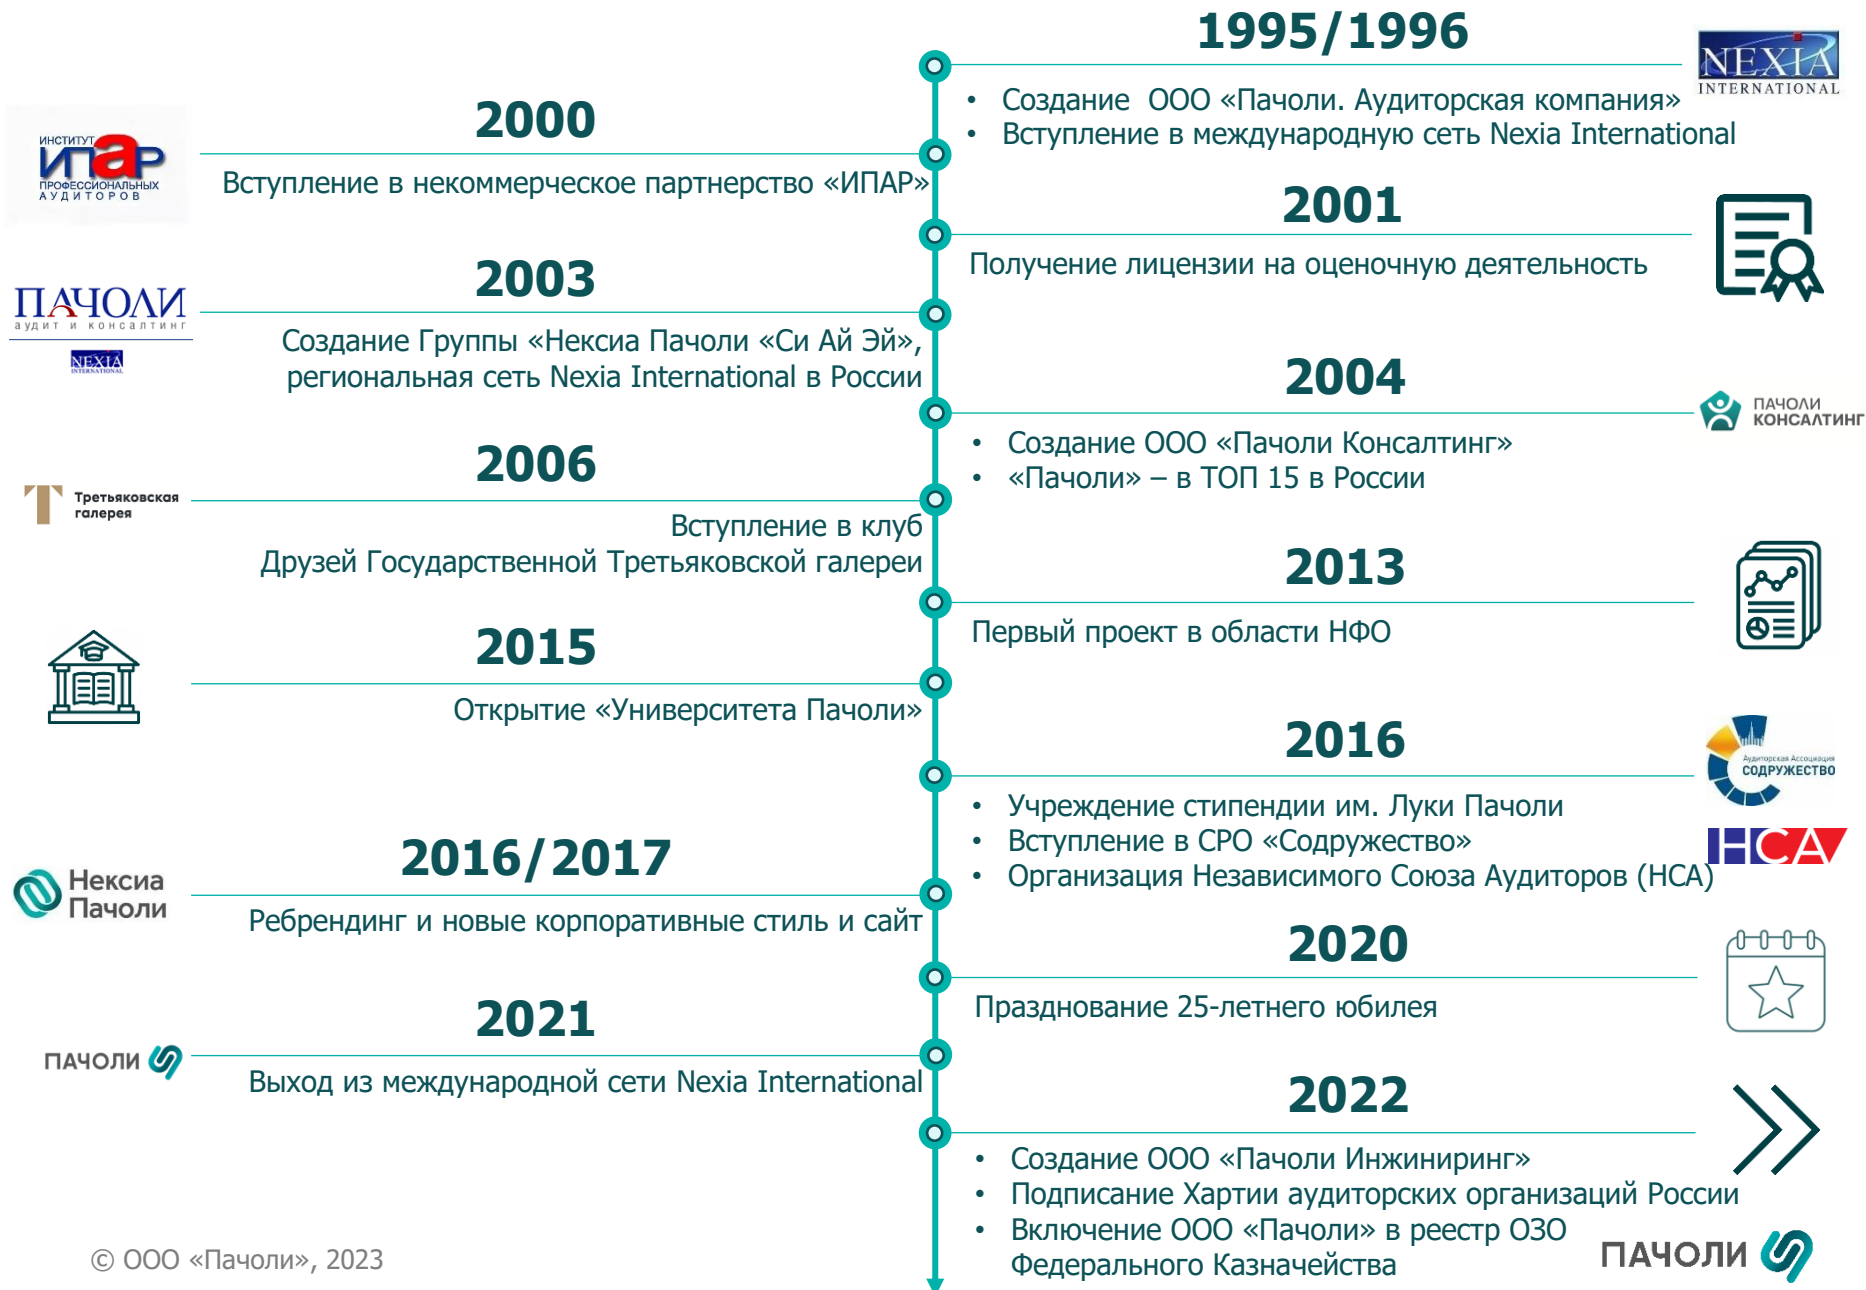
1995/1996

NEXIA INTERNATIONAL

• Создание ООО «Пачоли. Аудиторская компания»
• Вступление в международную сеть Nexia International

2000

ИНСТИТУТ ИПАР ПРОФЕССИОНАЛЬНЫХ АУДИТОРОВ

Вступление в некоммерческое партнерство «ИПАР»

2001

Получение лицензии на оценочную деятельность

2003

ПАЧОЛИ аудит и консалтинг NEXIA INTERNATIONAL

Создание Группы «Нексиа Пачоли «Си Ай Эй», региональная сеть Nexia International в России

2004

ПАЧОЛИ КОНСАЛТИНГ

• Создание ООО «Пачоли Консалтинг»
• «Пачоли» – в ТОП 15 в России

2006

Третьяковская галерея

Вступление в клуб Друзей Государственной Третьяковской галереи

2013

Первый проект в области НФО

2015

Открытие «Университета Пачоли»

2016

Аудиторская Ассоциация СОДРУЖЕСТВО

НСА

• Учреждение стипендии им. Луки Пачоли
• Вступление в СРО «Содружество»
• Организация Независимого Союза Аудиторов (НСА)

2016/2017

Нексиа Пачоли

Ребрендинг и новые корпоративные стиль и сайт

2020

Празднование 25-летнего юбилея

2021

ПАЧОЛИ

Выход из международной сети Nexia International

2022

• Создание ООО «Пачоли Инжиниринг»
• Подписание Хартии аудиторских организаций России
• Включение ООО «Пачоли» в реестр ОЗО Федерального Казначейства

ПАЧОЛИ

© ООО «Пачоли», 2023